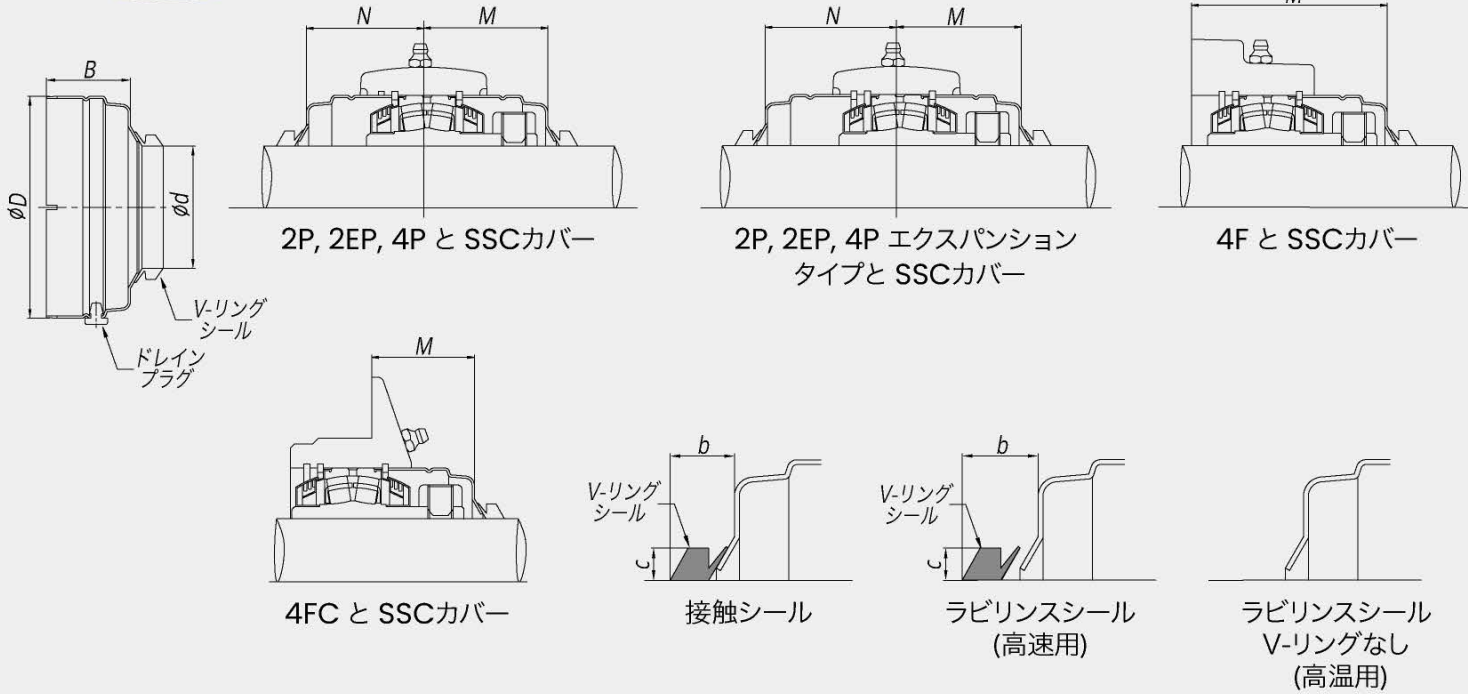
B

$\phi D$

$\phi d$

V-リング
シール

ドレイン
プラグ

N M

2P, 2EP, 4P と SSCカバー

N M

2P, 2EP, 4P エクスパンション
タイプと SSCカバー

M

4F と SSCカバー

M

4FC と SSCカバー

b

V-リング
シール

c

接触シール

b

V-リング
シール

c

ラビリンスシール
(高速用)

ラビリンスシール
V-リングなし
(高温用)